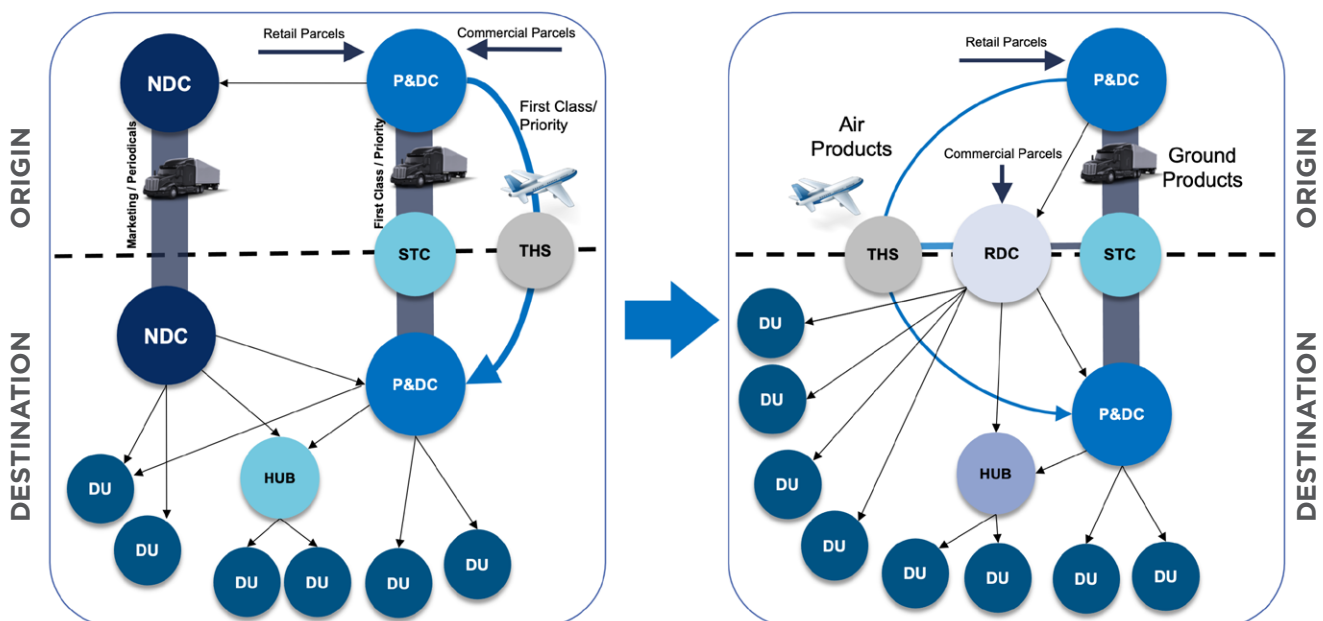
ORIGIN

DESTINATION

Retail Parcels

Commercial Parcels

NDC

P&DC

First Class/ Priority

Marketing / Periodicals

First Class / Priority

STC

THS

NDC

P&DC

HUB

DU

DU

DU

DU

DU

DU

Retail Parcels

P&DC

Air Products

Commercial Parcels

Ground Products

THS

RDC

STC

DU

DU

DU

DU

P&DC

HUB

DU

DU

DU

DU

ORIGIN

DESTINATION